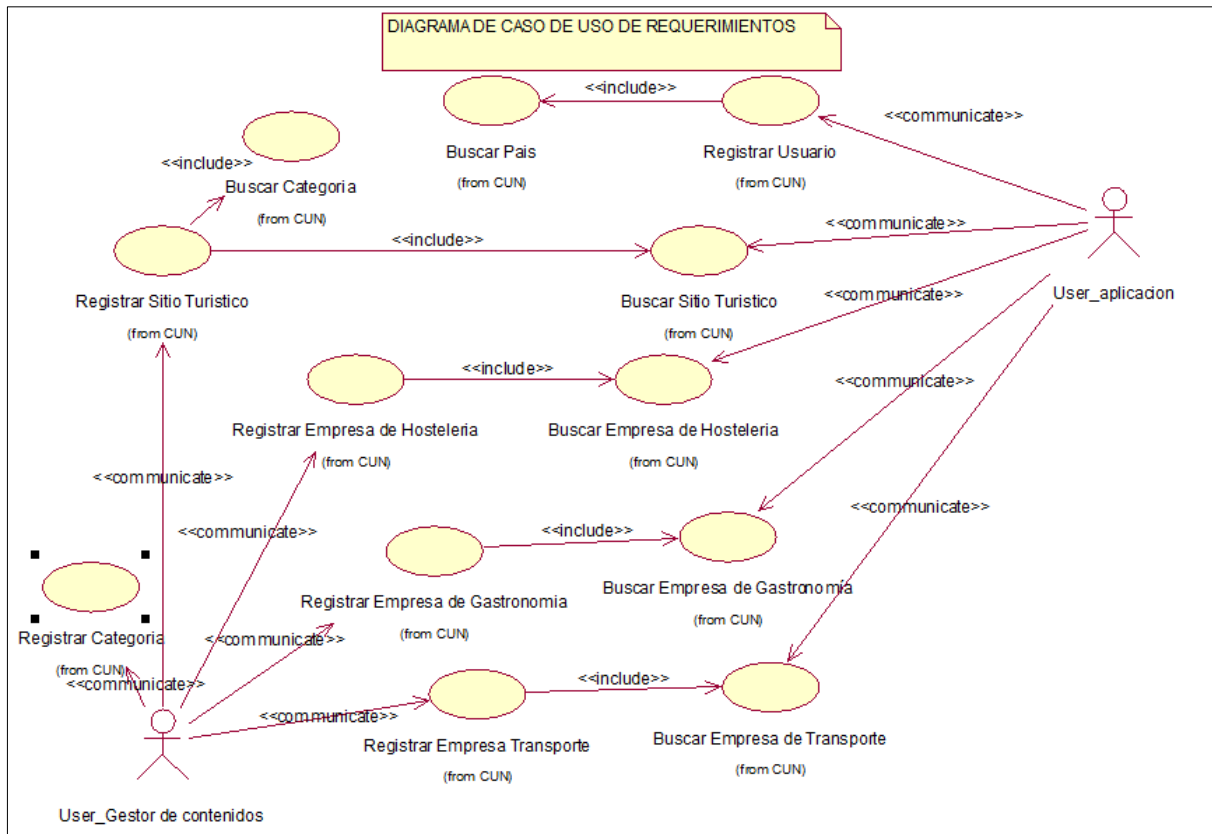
DIAGRAMA DE CASO DE USO DE REQUERIMIENTOS

<<include>>

Buscar Pais
(from CUN)

Registrar Usuario
(from CUN)

<<communicate>>

<<include>>

Buscar Categoria
(from CUN)

<<include>>

<<communicate>>

Registrar Sitio Turistico
(from CUN)

Buscar Sitio Turistico
(from CUN)

<<communicate>>

User_aplicacion

<<include>>

Registrar Empresa de Hosteleria
(from CUN)

Buscar Empresa de Hosteleria
(from CUN)

<<communicate>>

<<communicate>>

<<communicate>>

<<communicate>>

<<include>>

Registrar Empresa de Gastronomia
(from CUN)

Buscar Empresa de Gastronomia
(from CUN)

Registrar Categoria
(from CUN)

<<communicate>>

<<communicate>>

<<include>>

<<communicate>>

Registrar Empresa Transporte
(from CUN)

Buscar Empresa de Transporte
(from CUN)

User_Gestor de contenidos